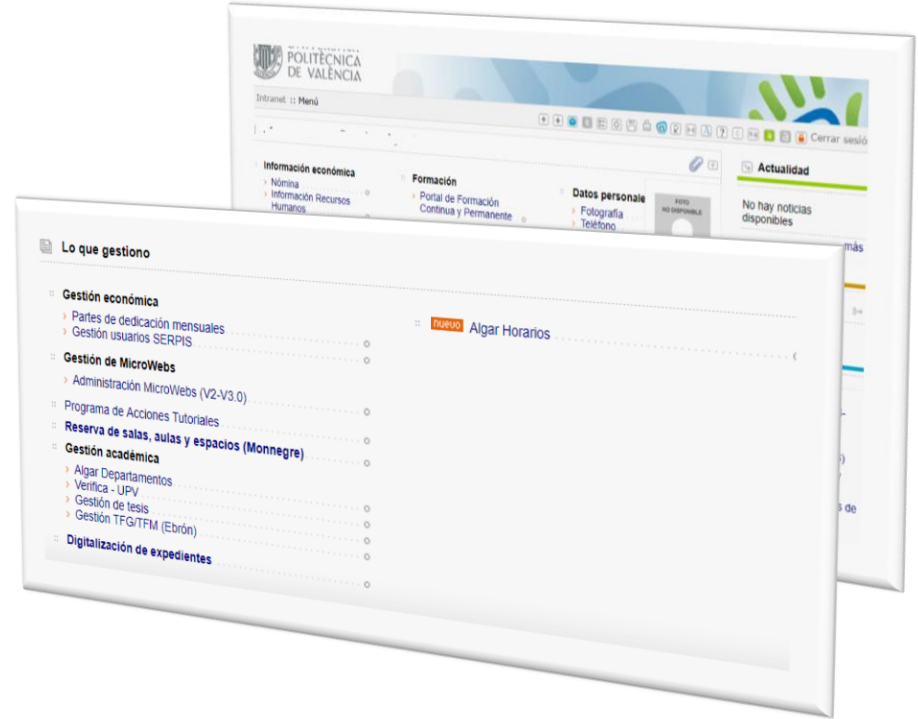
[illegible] POLITÈCNICA DE VALÈNCIA

Intranet :: Menú

Cerrar sesió

Información económica
Nómina
Información Recursos Humanos

Formación
Portal de Formación Continua y Permanente

Datos personale
Fotografía
Teléfono

FOTO NO DISPONIBLE

Actualidad
No hay noticias disponibles
más

Lo que gestiono

Gestión económica
Partes de dedicación mensuales
Gestión usuarios SERPIS

Gestión de MicroWebs
Administración MicroWebs (V2-V3.0)

Programa de Acciones Tutoriales
Reserva de salas, aulas y espacios (Monnegre)

Gestión académica
Algar Departamentos
Verifica - UPV
Gestión de tesis
Gestión TFG/TFM (Ebrón)

Digitalización de expedientes

nuevo Algar Horarios